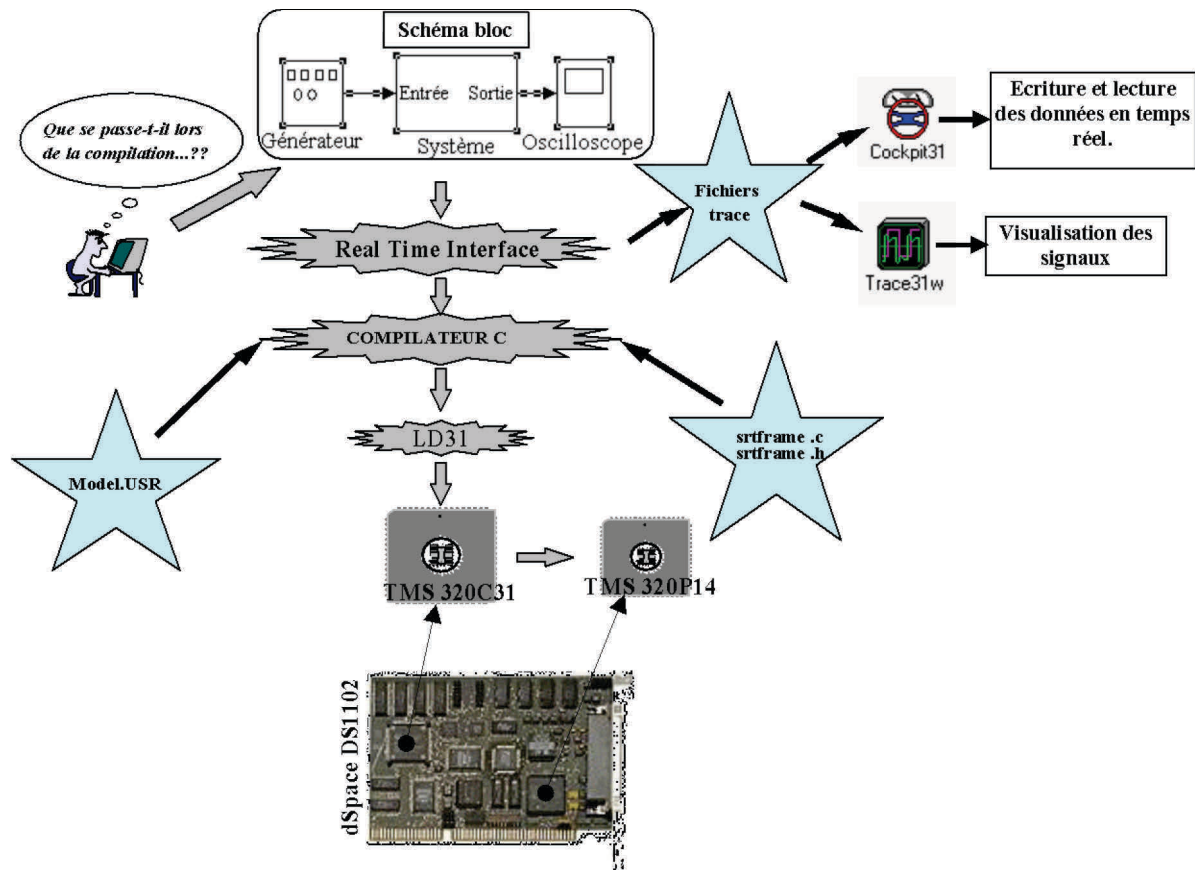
Schéma bloc

Entrée Sortie

Générateur Système Oscilloscope

Que se passe-t-il lors de la compilation...??

Fichiers trace

Cockpit31

Ecriture et lecture des données en temps réel.

Trace31w

Visualisation des signaux

Real Time Interface

COMPILATEUR C

LD31

Model.USR

srtframe .c
srtframe .h

TMS 320C31

TMS 320P14

dSpace DS1102